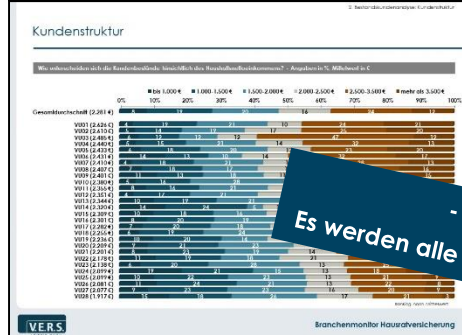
2. Bestandskundenanalyse: Kundenstruktur

Kundenstruktur

Wie unterscheiden sich die Bestandskunden hinsichtlich des Haushaltsnettoeinkommens? - Angaben in %, Mittelwert in €

bis 1.000 € 1.000-1.500 € 1.500-2.000 € 2.000-2.500 € 2.500-3.500 € mehr als 3.500 €

0% 10% 20% 30% 40% 50% 60% 70% 80% 90% 100%

Gesamtdurchschnitt (2.281 €)
VU01 (2.426 €)
VU02 (2.410 €)
VU03 (2.486 €)
VU04 (2.440 €)
VU05 (2.433 €)
VU06 (2.431 €)
VU07 (2.414 €)
VU08 (2.487 €)
VU09 (2.401 €)
VU10 (2.380 €)
VU11 (2.365 €)
VU12 (2.351 €)
VU13 (2.344 €)
VU14 (2.330 €)
VU15 (2.309 €)
VU16 (2.301 €)
VU17 (2.282 €)
VU18 (2.265 €)
VU19 (2.236 €)
VU20 (2.209 €)
VU21 (2.201 €)
VU22 (2.178 €)
VU23 (2.163 €)
VU24 (2.099 €)
VU25 (2.099 €)
VU26 (2.081 €)
VU27 (2.077 €)
VU28 (1.917 €)

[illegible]

Es werden alle

V.E.R.S.

Branchenmonitor Hausratversicherung